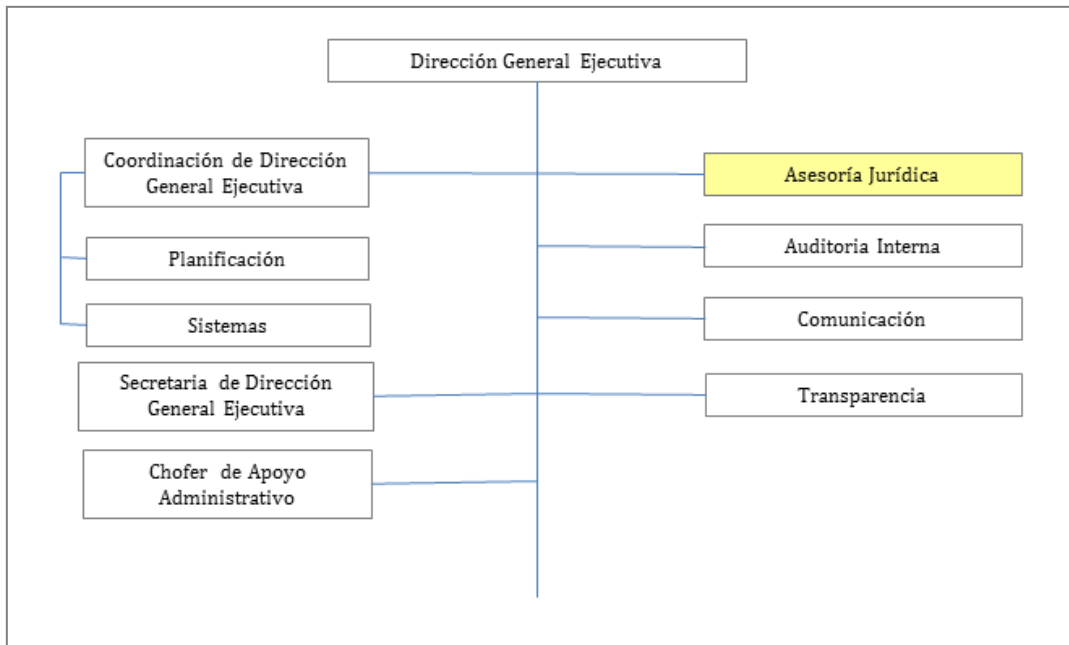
Dirección General Ejecutiva

Coordinación de Dirección General Ejecutiva

Asesoría Jurídica

Planificación

Auditoria Interna

Sistemas

Comunicación

Secretaria de Dirección General Ejecutiva

Transparencia

Chofer de Apoyo Administrativo